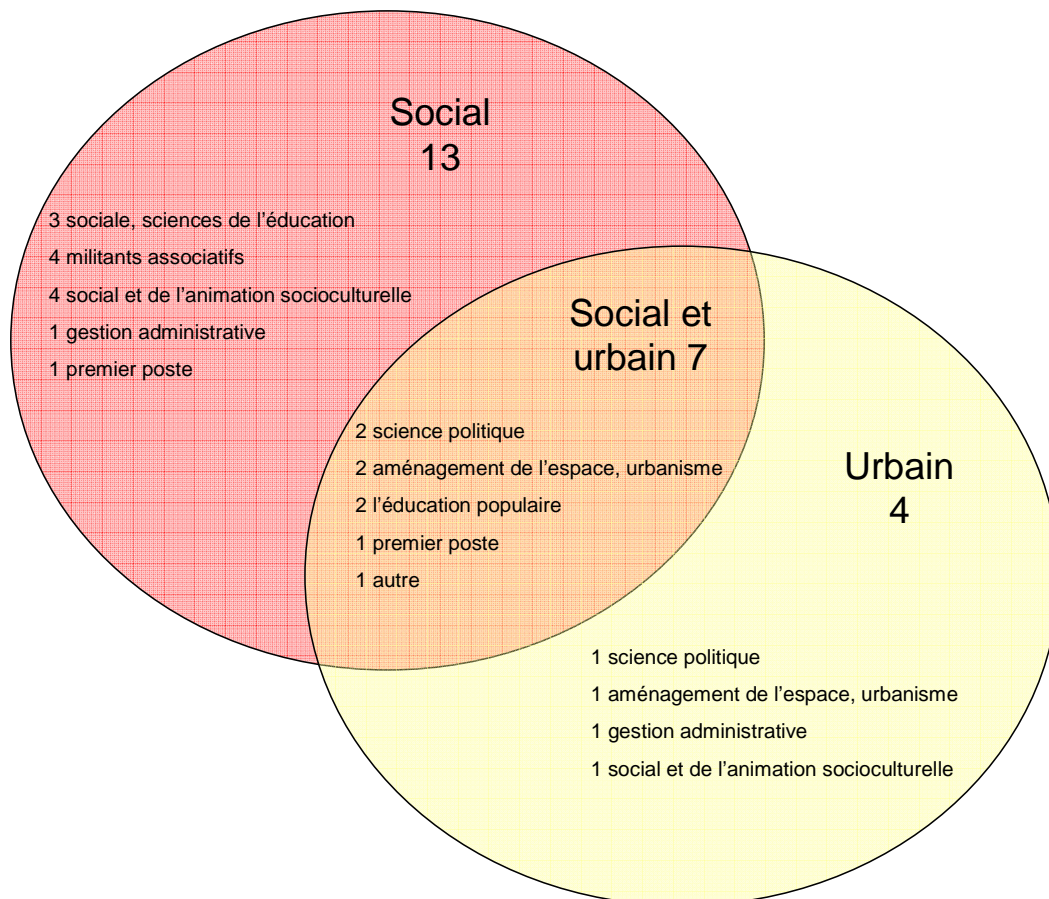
Social
13

3 sociale, sciences de l’éducation

4 militants associatifs

4 social et de l’animation socioculturelle

1 gestion administrative

1 premier poste

Social et urbain 7

2 science politique

2 aménagement de l’espace, urbanisme

2 l’éducation populaire

1 premier poste

1 autre

Urbain
4

1 science politique

1 aménagement de l’espace, urbanisme

1 gestion administrative

1 social et de l’animation socioculturelle